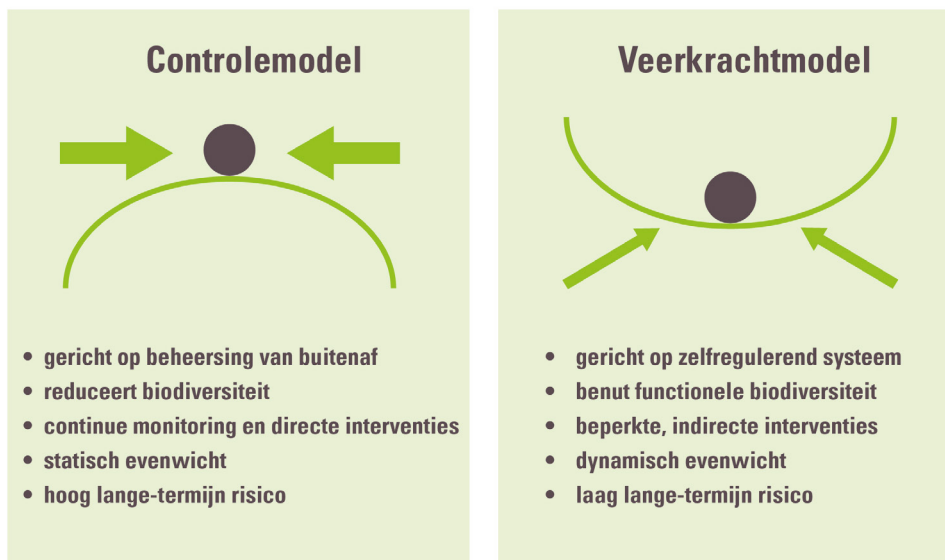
Controlemodel

• gericht op beheersing van buitenaf
• reduceert biodiversiteit
• continue monitoring en directe interventies
• statisch evenwicht
• hoog lange-termijn risico

Veerkrachtmodel

• gericht op zelfregulerend systeem
• benut functionele biodiversiteit
• beperkte, indirecte interventies
• dynamisch evenwicht
• laag lange-termijn risico